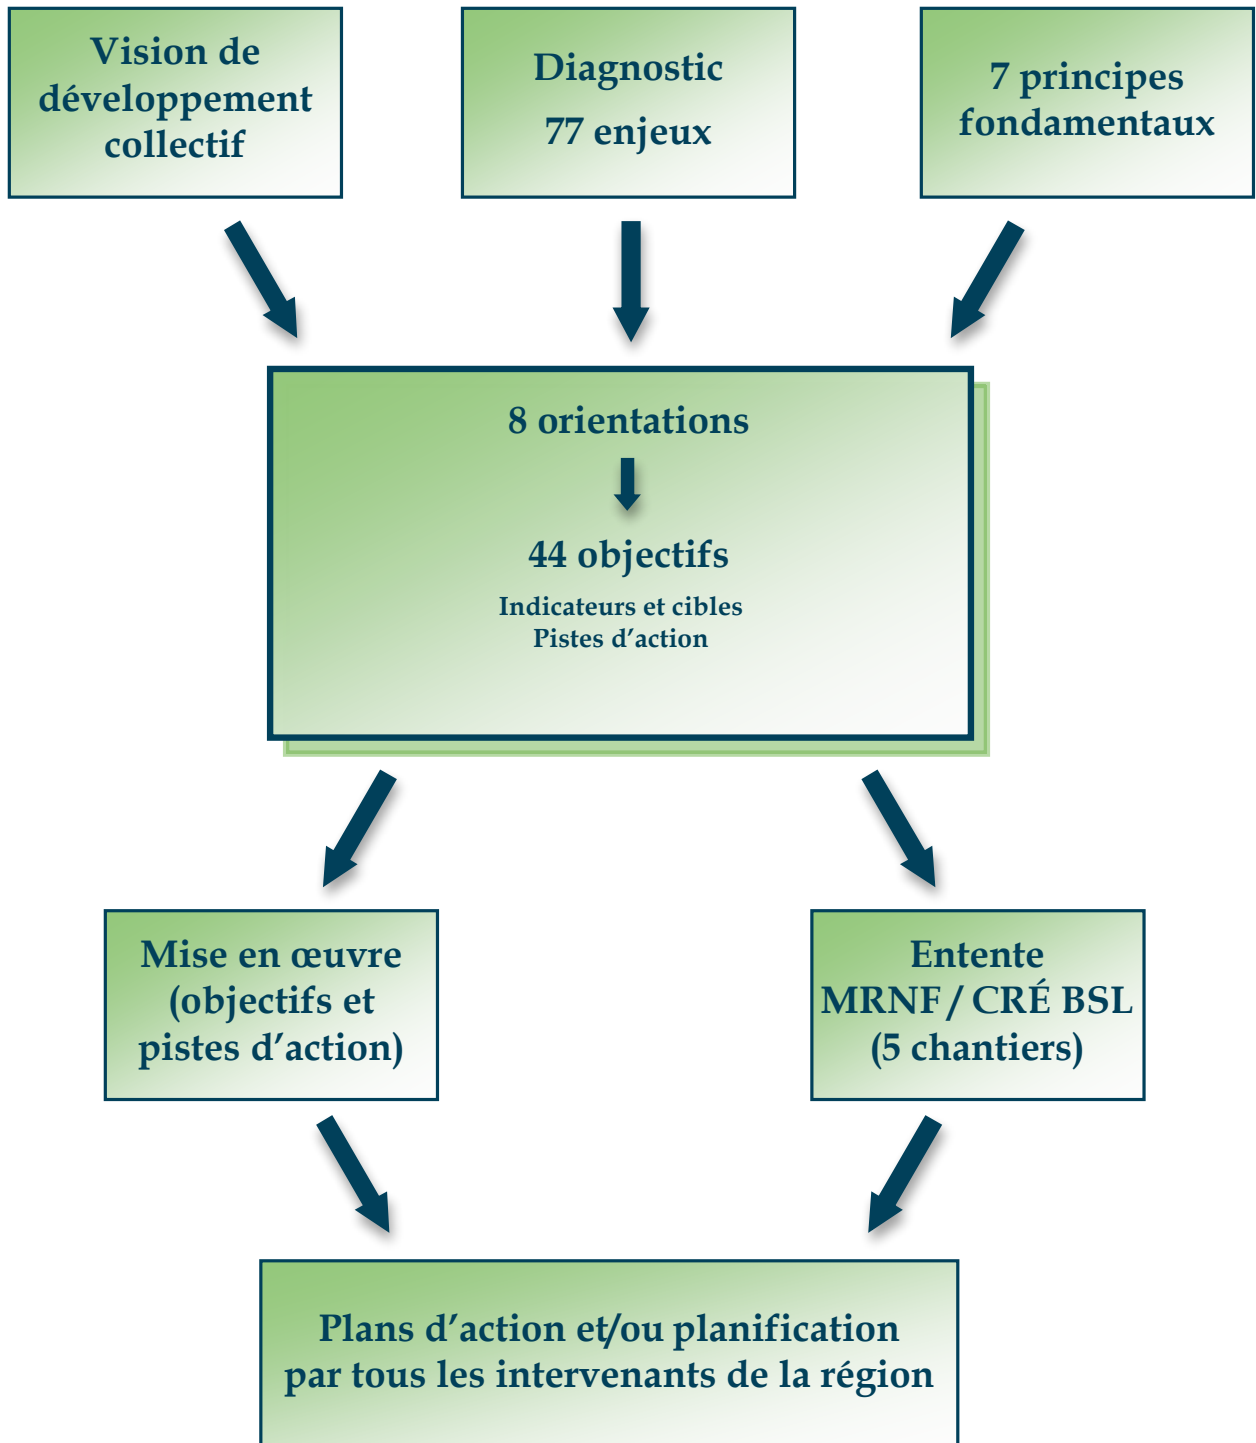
Vision de développement collectif

Diagnostic

77 enjeux

7 principes fondamentaux

8 orientations

44 objectifs

Indicateurs et cibles
Pistes d’action

Mise en œuvre (objectifs et pistes d’action)

Entente MRNF / CRÉ BSL (5 chantiers)

Plans d’action et/ou planification par tous les intervenants de la région